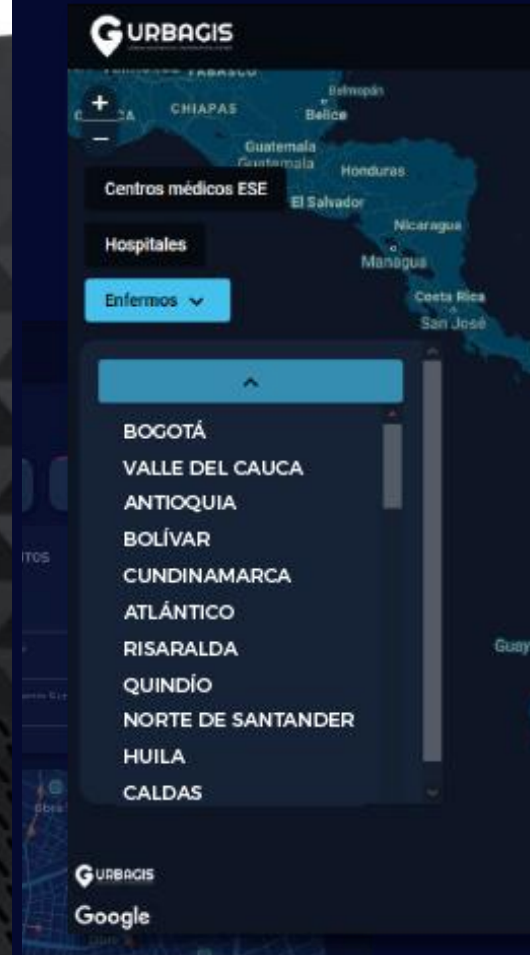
URBAGIS

+
−

TABASCO
CHIAPAS
Belmopán
Belice
Guatemala
Guatemala
Honduras
El Salvador
Nicaragua
Managua
Costa Rica
San José

Centros médicos ESE

Hospitales

Enfermos

BOGOTÁ
VALLE DEL CAUCA
ANTIOQUIA
BOLÍVAR
CUNDINAMARCA
ATLÁNTICO
RISARALDA
QUINDÍO
NORTE DE SANTANDER
HUILA
CALDAS

Guay

URBAGIS
Google